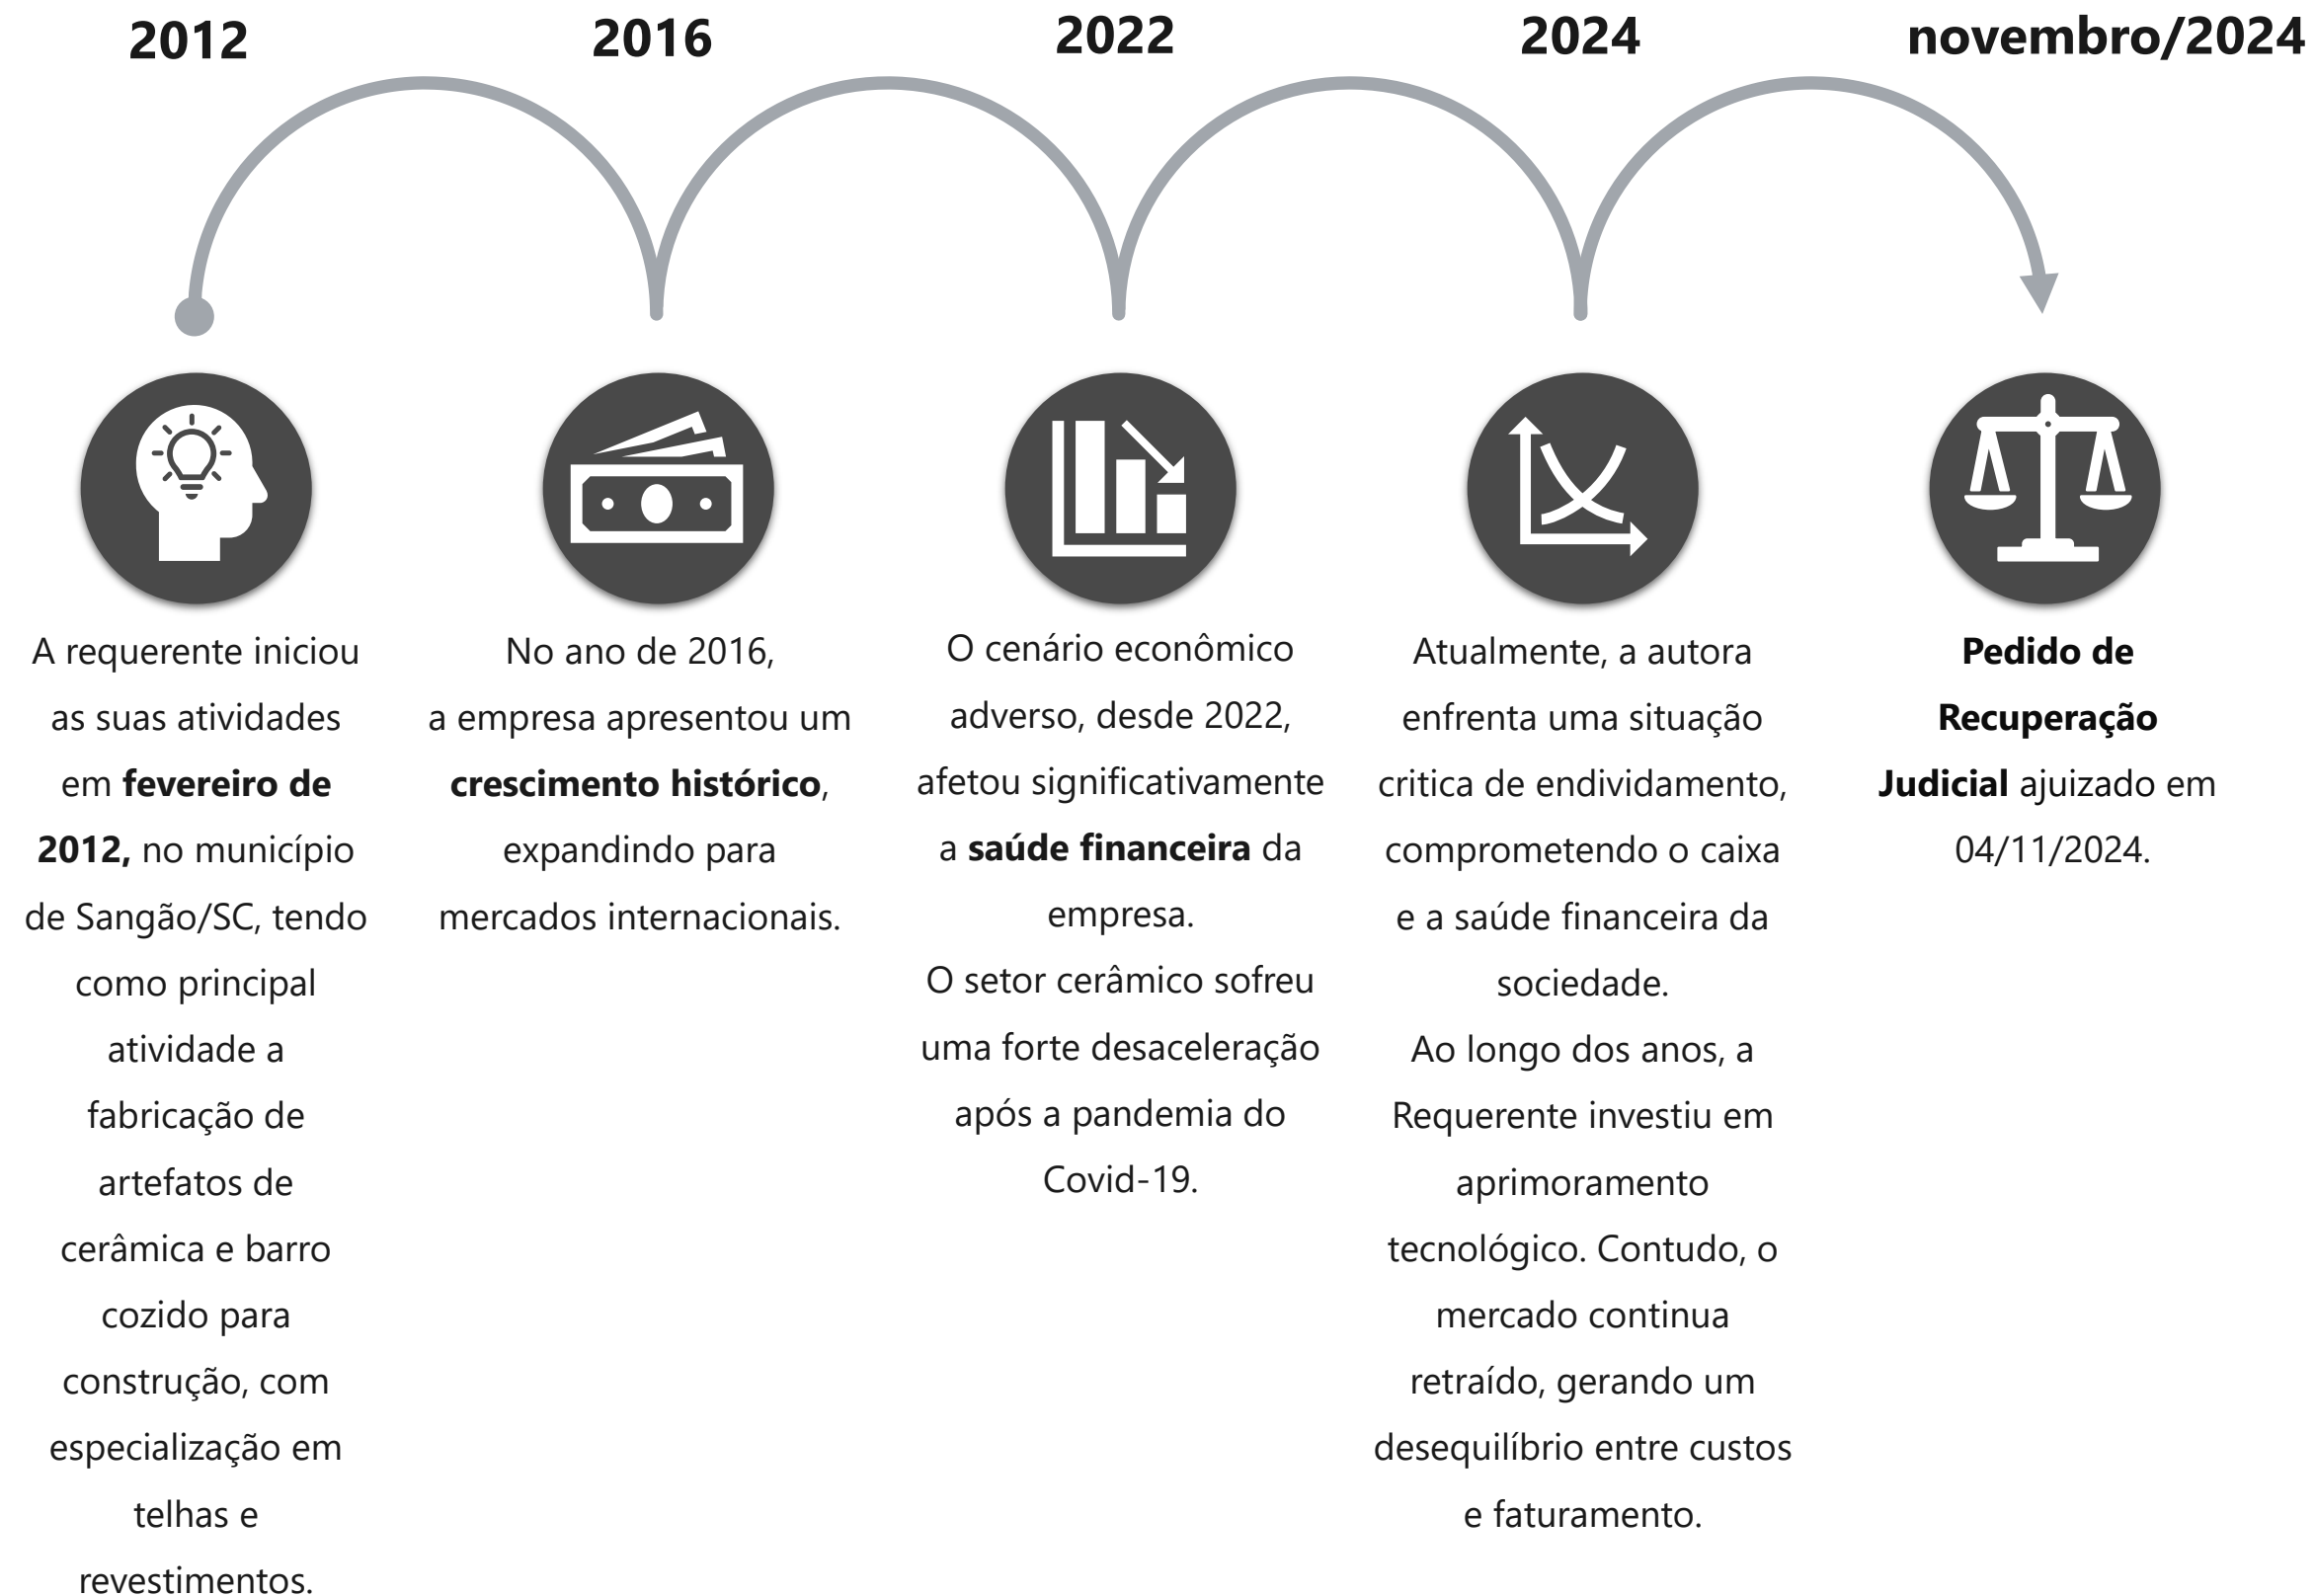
2012

A requerente iniciou as suas atividades em **fevereiro de 2012,** no município de Sangão/SC, tendo como principal atividade a fabricação de artefatos de cerâmica e barro cozido para construção, com especialização em telhas e revestimentos.

2016

No ano de 2016, a empresa apresentou um **crescimento histórico**, expandindo para mercados internacionais.

2022

O cenário econômico adverso, desde 2022, afetou significativamente a **saúde financeira** da empresa.
O setor cerâmico sofreu uma forte desaceleração após a pandemia do Covid-19.

2024

Atualmente, a autora enfrenta uma situação critica de endividamento, comprometendo o caixa e a saúde financeira da sociedade.
Ao longo dos anos, a Requerente investiu em aprimoramento tecnológico. Contudo, o mercado continua retraído, gerando um desequilíbrio entre custos e faturamento.

novembro/2024

**Pedido de Recuperação Judicial** ajuizado em 04/11/2024.